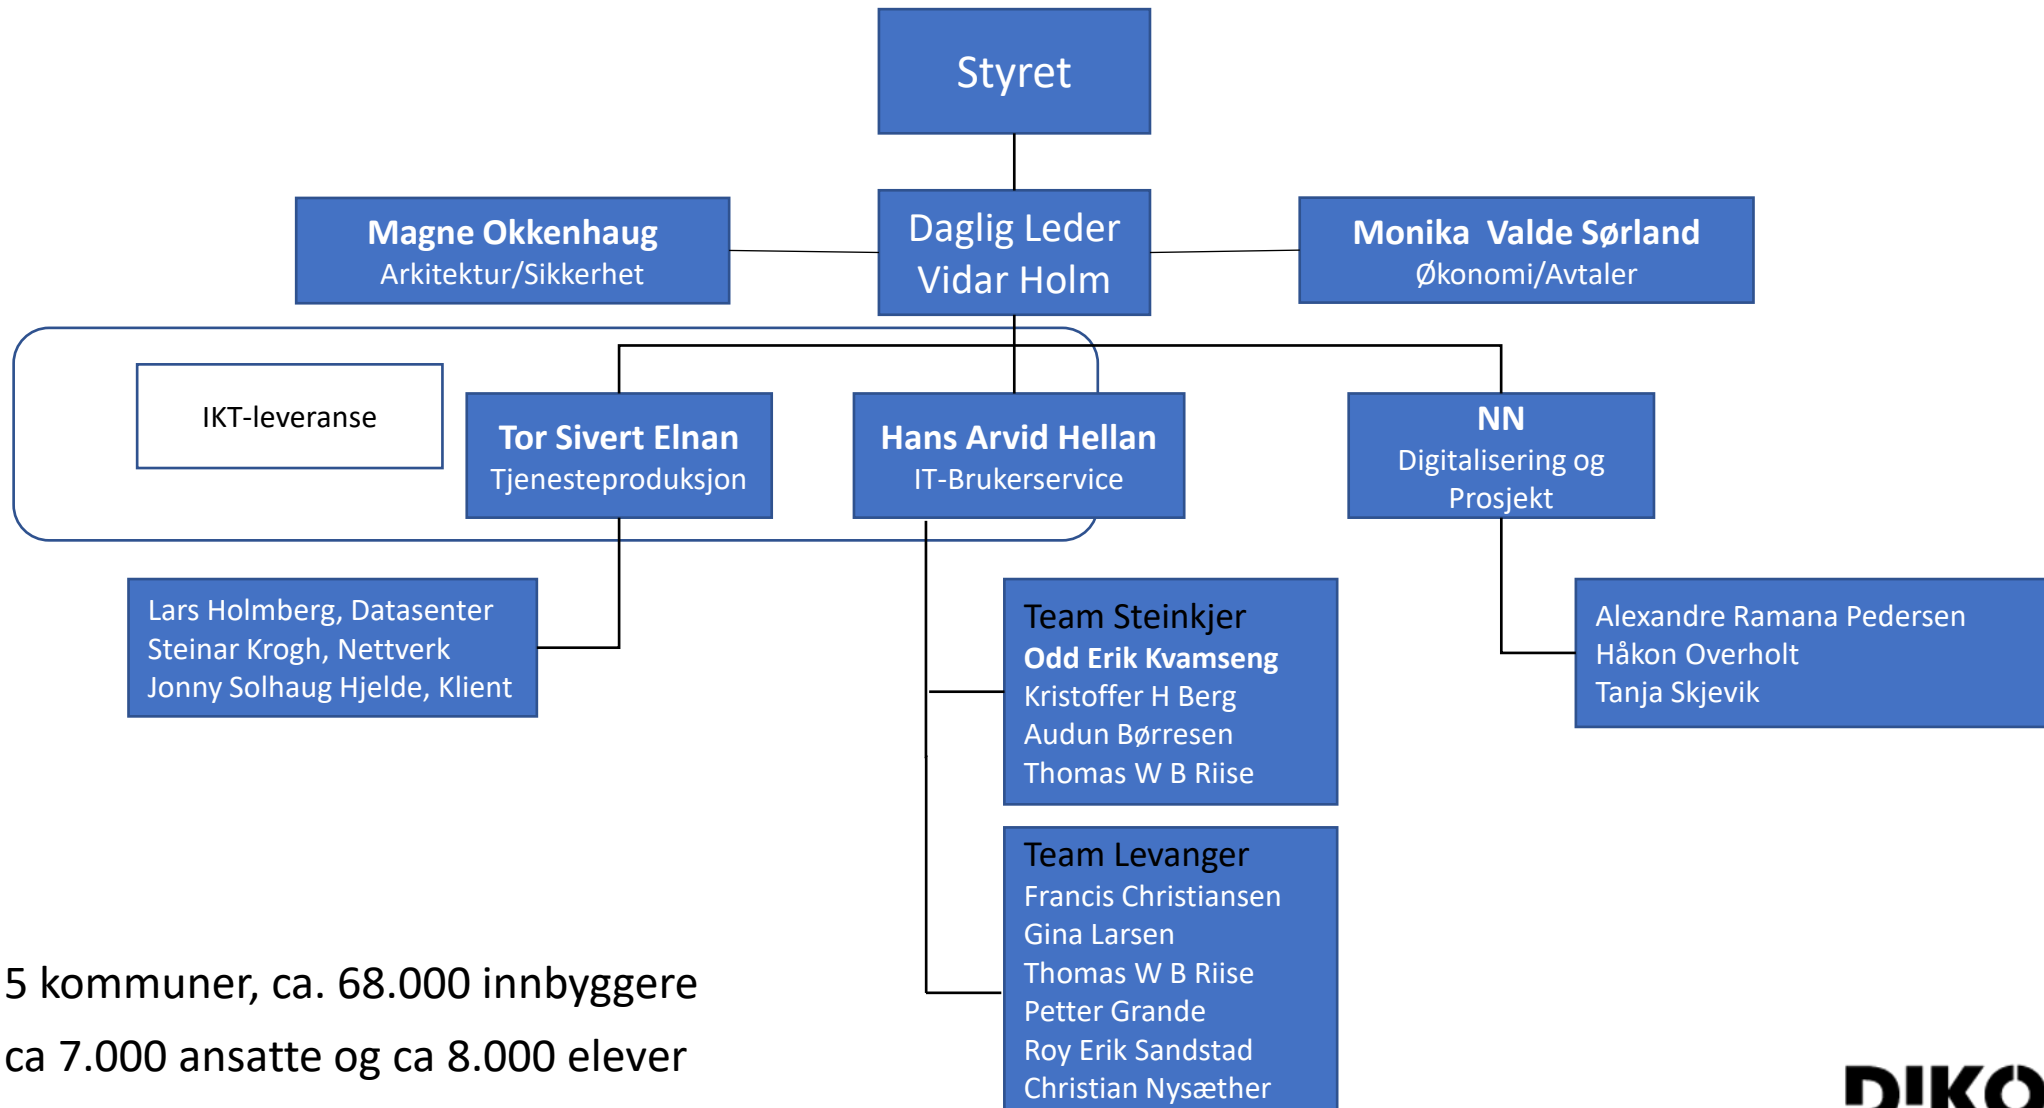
Styret

Magne Okkenhaug
Arkitektur/Sikkerhet

Daglig Leder
Vidar Holm

Monika Valde Sørland
Økonomi/Avtaler

IKT-leveranse

Tor Sivert Elnan
Tjenesteproduksjon

Hans Arvid Hellan
IT-Brukerservice

NN
Digitalisering og Prosjekt

Lars Holmberg, Datasenter
Steinar Krogh, Nettverk
Jonny Solhaug Hjelde, Klient

Team Steinkjer
Odd Erik Kvamseng
Kristoffer H Berg
Audun Børresen
Thomas W B Riise

Alexandre Ramana Pedersen
Håkon Overholt
Tanja Skjevik

Team Levanger
Francis Christiansen
Gina Larsen
Thomas W B Riise
Petter Grande
Roy Erik Sandstad
Christian Nysæther

5 kommuner, ca. 68.000 innbyggere
ca 7.000 ansatte og ca 8.000 elever

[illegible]